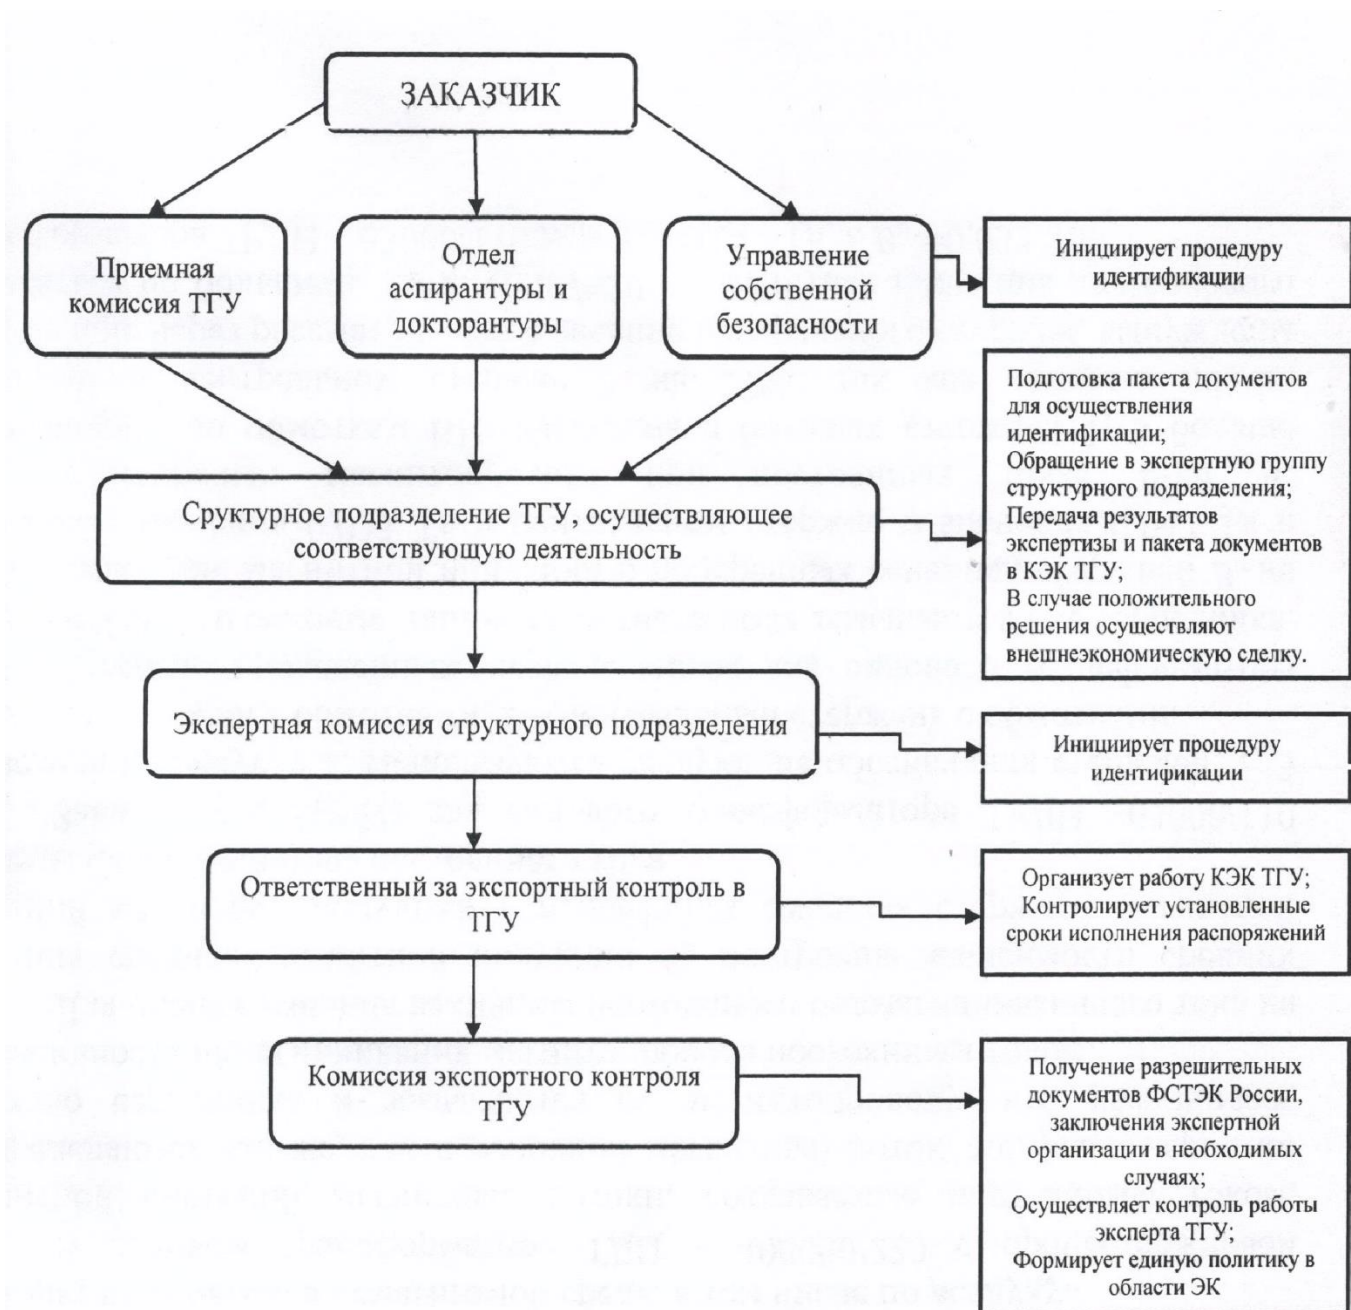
ЗАКАЗЧИК

Приемная комиссия ТГУ

Отдел аспирантуры и докторантуры

Управление собственной безопасности

Инициирует процедуру идентификации

Подготовка пакета документов для осуществления идентификации;
Обращение в экспертную группу структурного подразделения;
Передача результатов экспертизы и пакета документов в КЭК ТГУ;
В случае положительного решения осуществляют внешнеэкономическую сделку.

Сруктурное подразделение ТГУ, осуществляющее соответствующую деятельность

Экспертная комиссия структурного подразделения

Инициирует процедуру идентификации

Ответственный за экспортный контроль в ТГУ

Организует работу КЭК ТГУ;
Контролирует установленные сроки исполнения распоряжений

Комиссия экспортного контроля ТГУ

Получение разрешительных документов ФСТЭК России, заключения экспертной организации в необходимых случаях;
Осуществляет контроль работы эксперта ТГУ;
Формирует единую политику в области ЭК